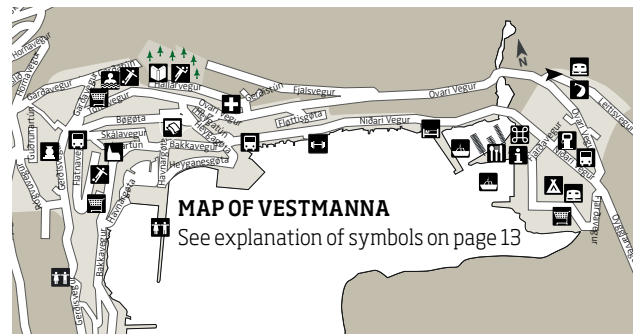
MAP OF VESTMANNA
See explanation of symbols on page 13

N
Hornavegur
Garðavegur
Hallarvegur
Gerðistún
Fjalsvegur
Ovari Vegur
Ovari Vegur
Bøgøta
Skálavegur
Flattisgøta
Niðari Vegur
Heygøta
Bakkavegur
Heyganesgøta
Havnargøta
Hatravegur
Gerðisvegur
Bakkavegur
Leitisvegur
Garðavegur
Fjarðavegur